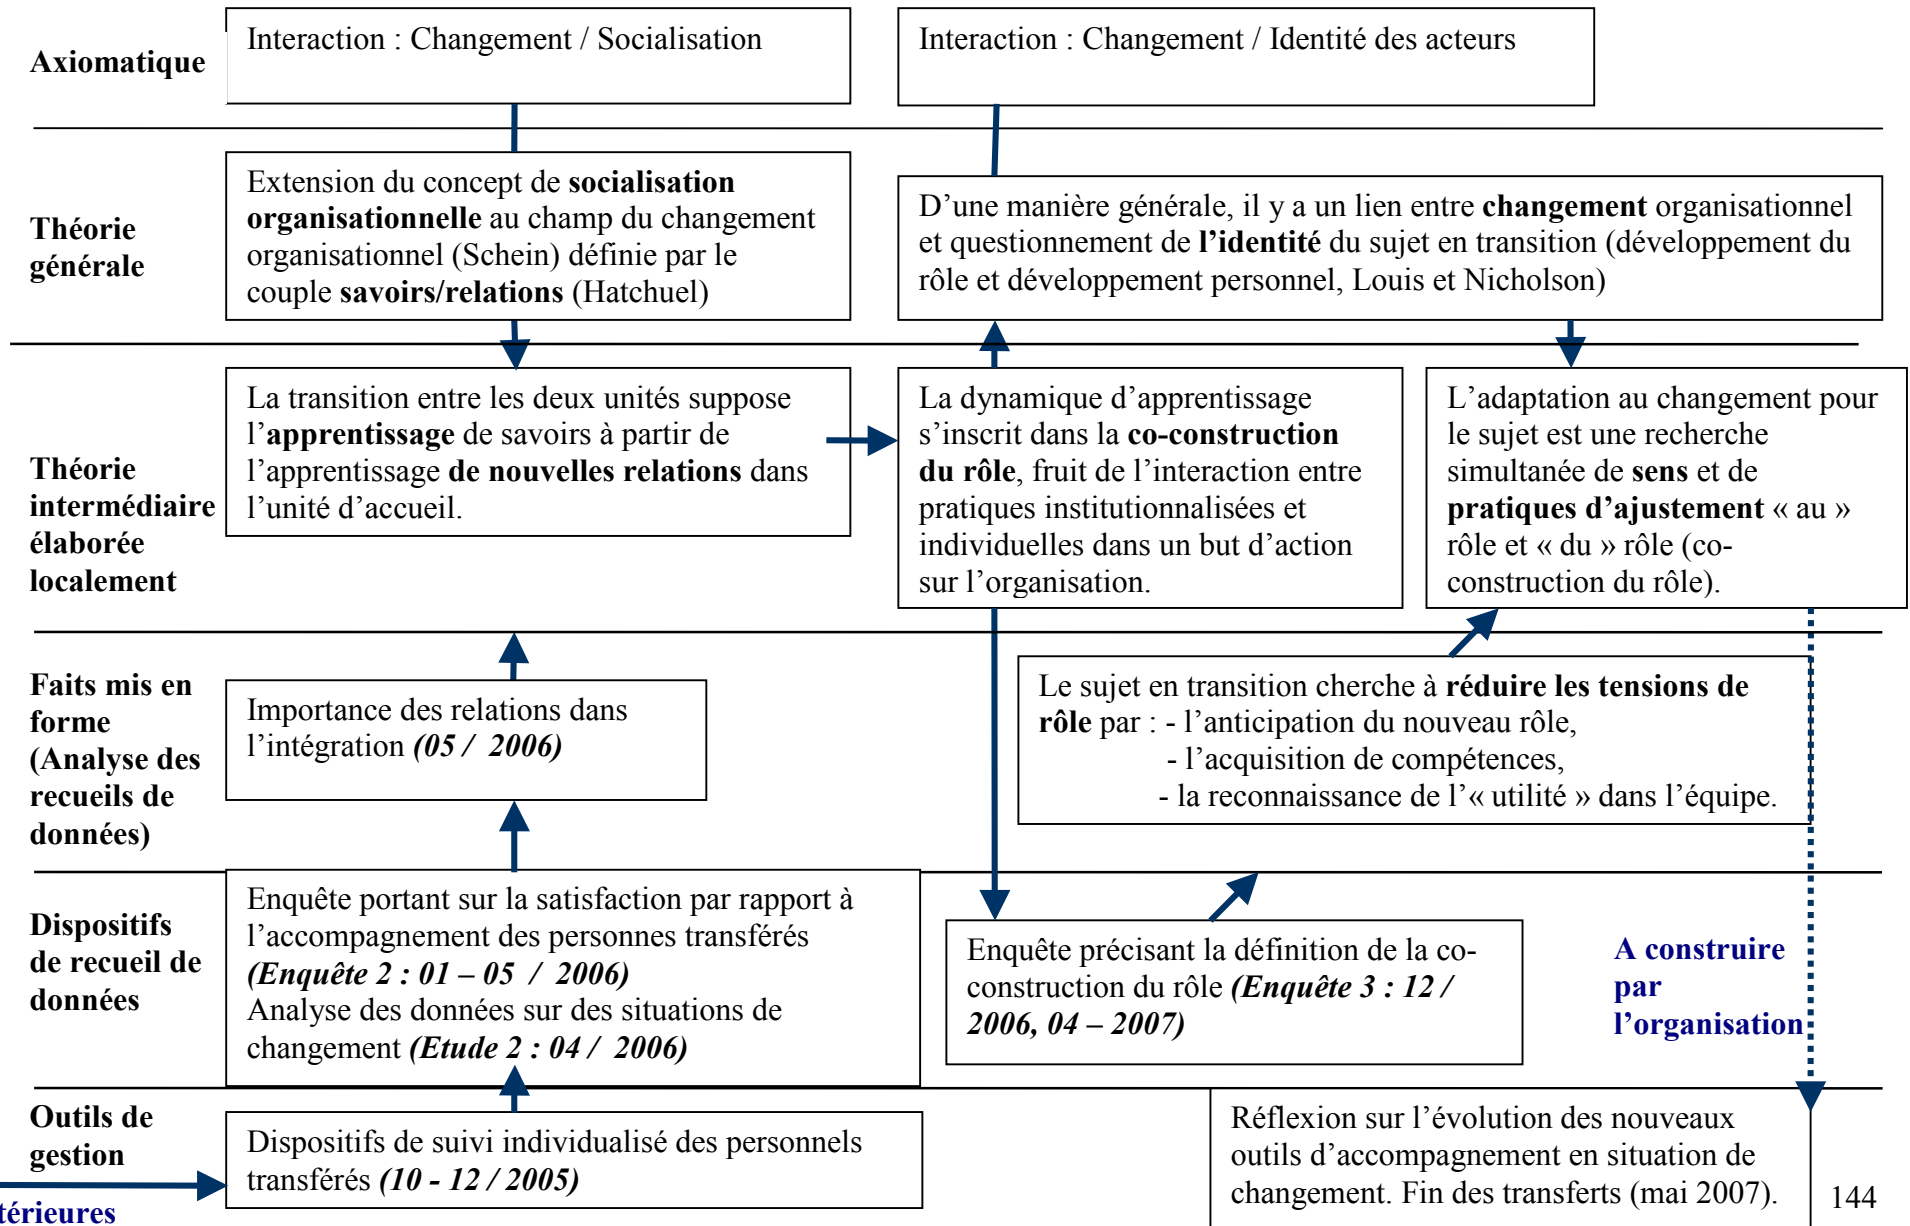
Axiomatique

Interaction : Changement / Socialisation

Interaction : Changement / Identité des acteurs

Théorie générale

Extension du concept de **socialisation organisationnelle** au champ du changement organisationnel (Schein) définie par le couple **savoirs/relations** (Hatchuel)

D'une manière générale, il y a un lien entre **changement** organisationnel et questionnement de **l'identité** du sujet en transition (développement du rôle et développement personnel, Louis et Nicholson)

Théorie intermédiaire élaborée localement

La transition entre les deux unités suppose l'**apprentissage** de savoirs à partir de l'apprentissage **de nouvelles relations** dans l'unité d'accueil.

La dynamique d'apprentissage s'inscrit dans la **co-construction du rôle**, fruit de l'interaction entre pratiques institutionnalisées et individuelles dans un but d'action sur l'organisation.

L'adaptation au changement pour le sujet est une recherche simultanée de **sens** et de **pratiques d'ajustement** « au » rôle et « du » rôle (co-construction du rôle).

Faits mis en forme (Analyse des recueils de données)

Importance des relations dans l'intégration ***(05 / 2006)***

Le sujet en transition cherche à **réduire les tensions de rôle** par : - l'anticipation du nouveau rôle,
- l'acquisition de compétences,
- la reconnaissance de l'« utilité » dans l'équipe.

Dispositifs de recueil de données

Enquête portant sur la satisfaction par rapport à l'accompagnement des personnes transférés ***(Enquête 2 : 01 – 05 / 2006)***
Analyse des données sur des situations de changement ***(Etude 2 : 04 / 2006)***

Enquête précisant la définition de la co-construction du rôle ***(Enquête 3 : 12 / 2006, 04 – 2007)***

A construire par l'organisation

Outils de gestion

Dispositifs de suivi individualisé des personnels transférés ***(10 - 12 / 2005)***

Réflexion sur l'évolution des nouveaux outils d'accompagnement en situation de changement. Fin des transferts (mai 2007).

térieures

144